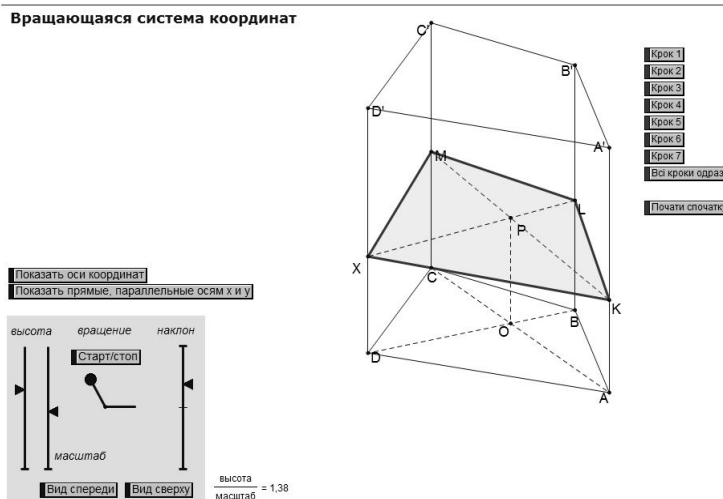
Вращающаяся система координат

Показать оси координат
Показать прямые, параллельные осям x и y

высота
вращение
наклон
Старт/стоп
масштаб
Вид спереди
Вид сверху

$\frac{\text{высота}}{\text{масштаб}} = 1,38$

C'
B'
D'
A'
M
L
P
X
C
K
B
O
D
A

Крок 1
Крок 2
Крок 3
Крок 4
Крок 5
Крок 6
Крок 7
Всі кроки одраз

Почати спочатк